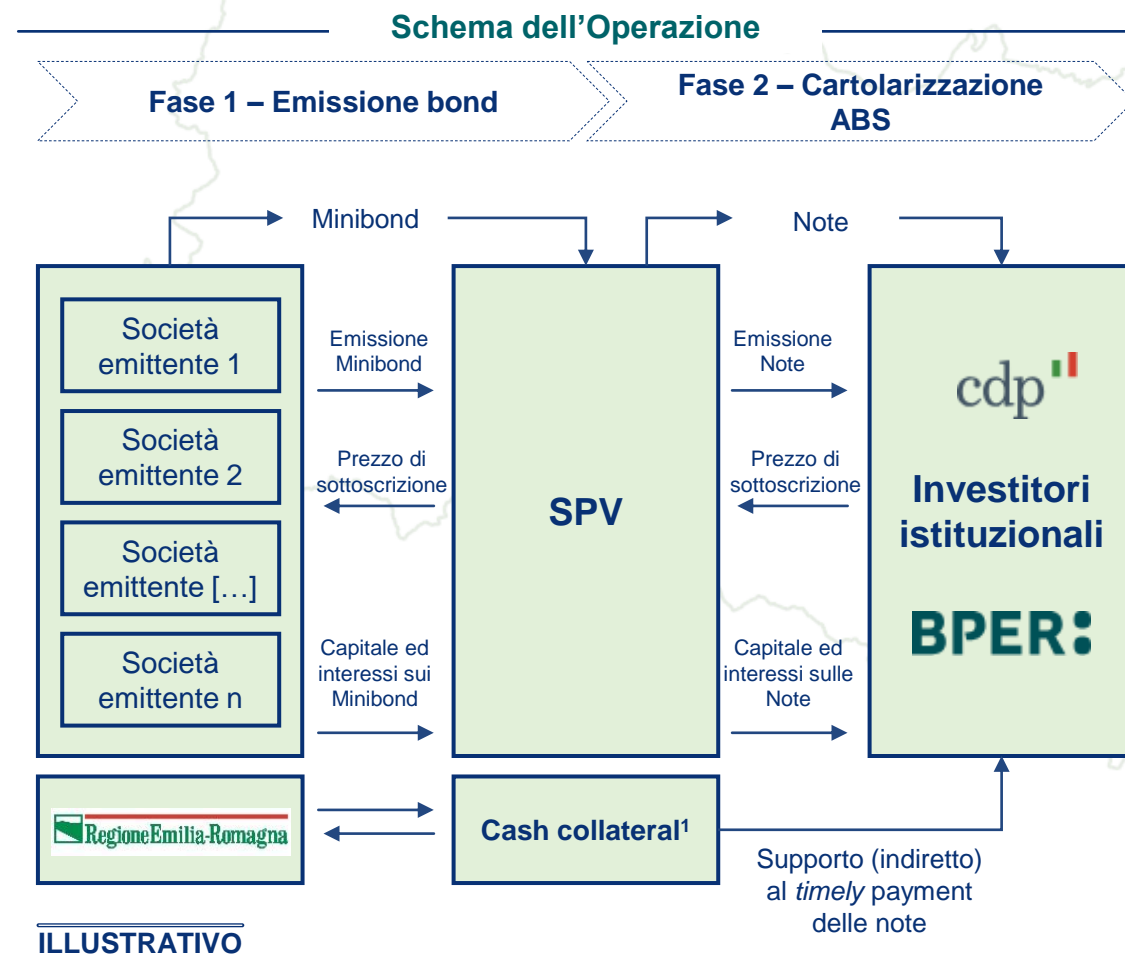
Schema dell'Operazione

Fase 1 – Emissione bond

Fase 2 – Cartolarizzazione ABS

Minibond

Note

Società emittente 1

Società emittente 2

Società emittente […]

Società emittente n

Emissione Minibond

Prezzo di sottoscrizione

Capitale ed interessi sui Minibond

SPV

Emissione Note

Prezzo di sottoscrizione

Capitale ed interessi sulle Note

cdp

Investitori istituzionali

BPER:

Regione Emilia-Romagna

Cash collateral$^1$

Supporto (indiretto) al *timely* payment delle note

ILLUSTRATIVO